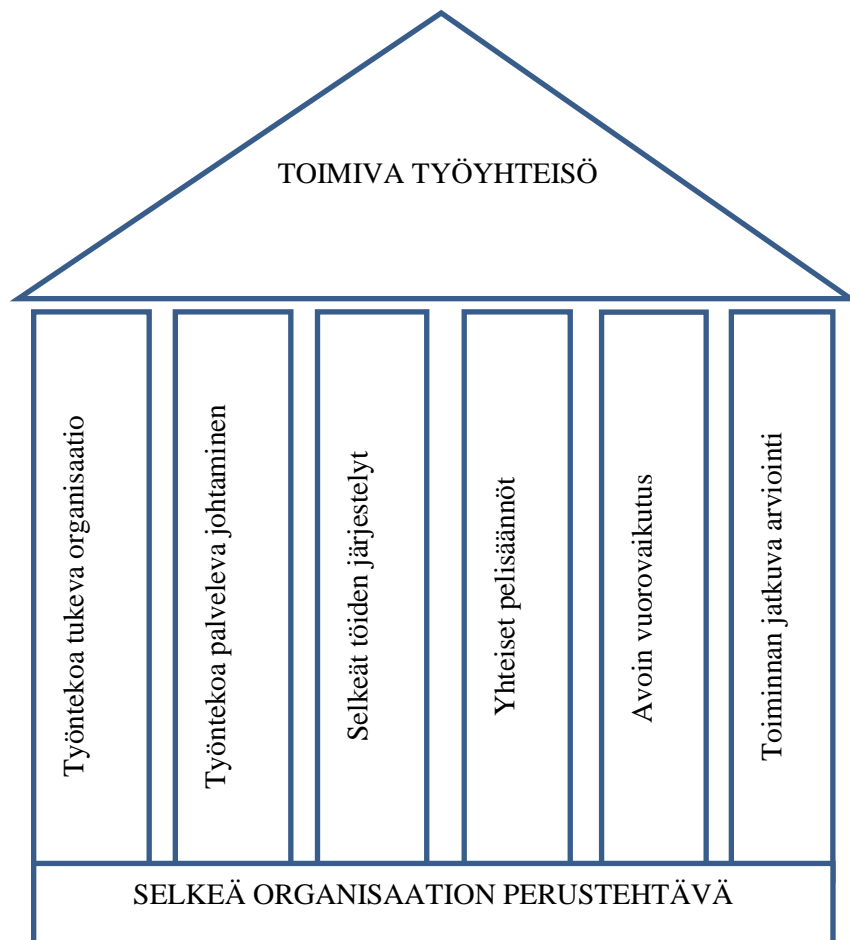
TOIMIVA TYÖYHTEISÖ

Työntekoa tukeva organisaatio

Työntekoa palveleva johtaminen

Selkeät töiden järjestelyt

Yhteiset pelisäännöt

Avoin vuorovaikutus

Toiminnan jatkuva arviointi

SELKEÄ ORGANISAATION PERUSTEHTÄVÄ